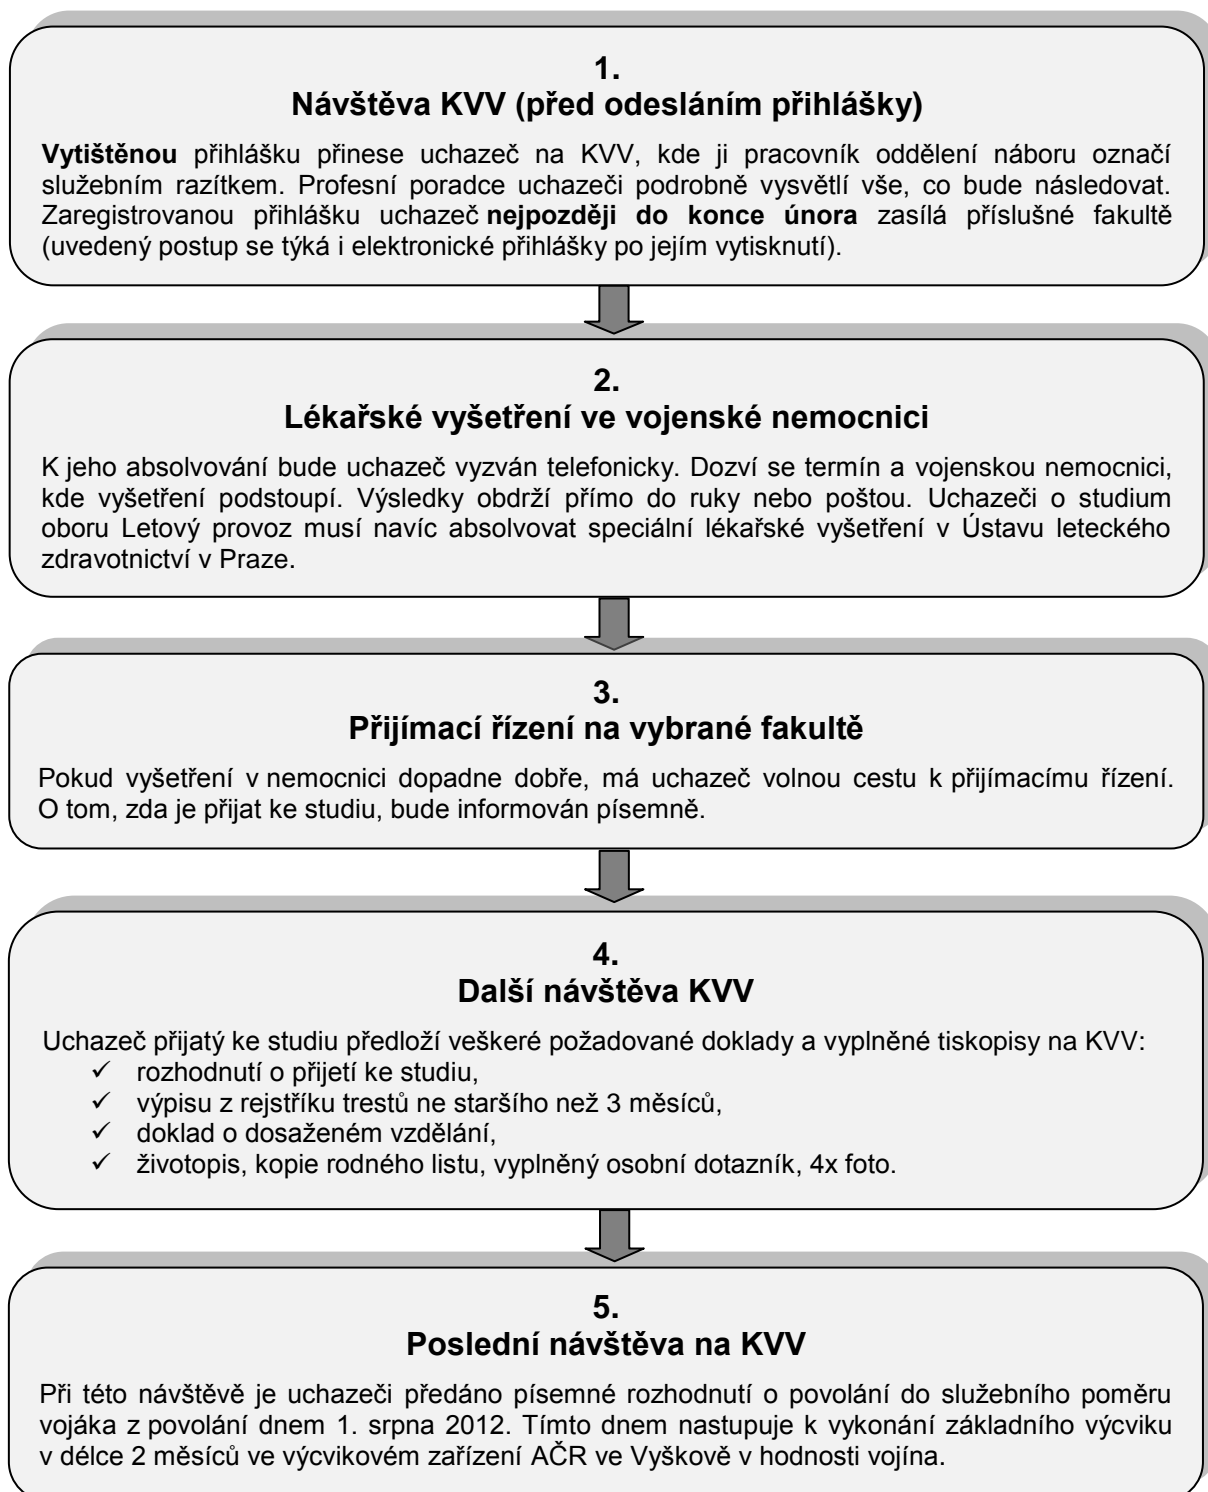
1.
Návštěva KVV (před odesláním přihlášky)

Vytištěnou přihlášku přinese uchazeč na KVV, kde ji pracovník oddělení náboru označí služebním razítkem. Profesní poradce uchazeči podrobně vysvětlí vše, co bude následovat. Zaregistrovanou přihlášku uchazeč nejpozději do konce února zasílá příslušné fakultě (uvedený postup se týká i elektronické přihlášky po jejím vytisknutí).

2.
Lékařské vyšetření ve vojenské nemocnici

K jeho absolvování bude uchazeč vyzván telefonicky. Dozví se termín a vojenskou nemocnici, kde vyšetření podstoupí. Výsledky obdrží přímo do ruky nebo poštou. Uchazeči o studium oboru Letový provoz musí navíc absolvovat speciální lékařské vyšetření v Ústavu leteckého zdravotnictví v Praze.

3.
Přijímací řízení na vybrané fakultě

Pokud vyšetření v nemocnici dopadne dobře, má uchazeč volnou cestu k přijímacímu řízení. O tom, zda je přijat ke studiu, bude informován písemně.

4.
Další návštěva KVV

Uchazeč přijatý ke studiu předloží veškeré požadované doklady a vyplněné tiskopisy na KVV:
✓ rozhodnutí o přijetí ke studiu,
✓ výpisu z rejstříku trestů ne staršího než 3 měsíců,
✓ doklad o dosaženém vzdělání,
✓ životopis, kopie rodného listu, vyplněný osobní dotazník, 4x foto.

5.
Poslední návštěva na KVV

Při této návštěvě je uchazeči předáno písemné rozhodnutí o povolání do služebního poměru vojáka z povolání dnem 1. srpna 2012. Tímto dnem nastupuje k vykonání základního výcviku v délce 2 měsíců ve výcvikovém zařízení AČR ve Vyškově v hodnosti vojína.